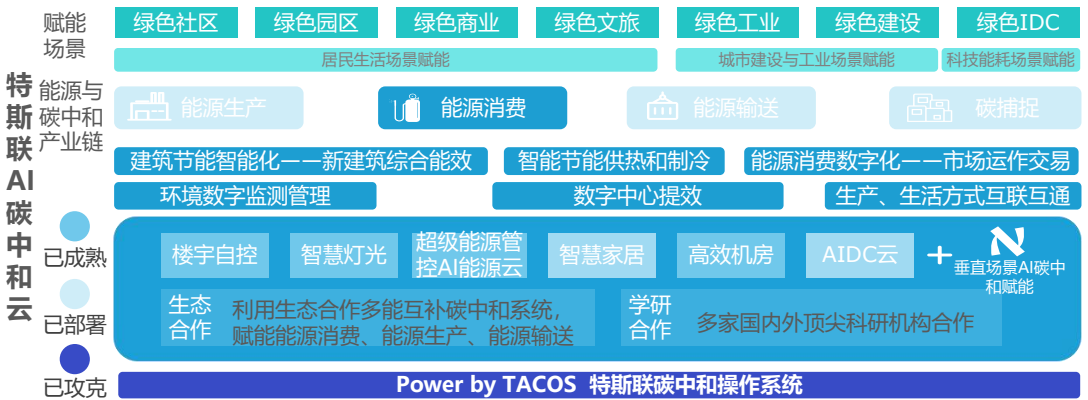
赋能场景

绿色社区 绿色园区 绿色商业 绿色文旅 绿色工业 绿色建设 绿色IDC

居民生活场景赋能

城市建设与工业场景赋能

科技能耗场景赋能

特斯联AI碳中和云

能源与碳中和产业链

能源生产 能源消费 能源输送 碳捕捉

建筑节能智能化——新建筑综合能效

智能节能供热和制冷

能源消费数字化——市场运作交易

环境数字监测管理

数字中心提效

生产、生活方式互联互通

已成熟

已部署

已攻克

楼宇自控 智慧灯光 超级能源管控AI能源云 智慧家居 高效机房 AIDC云 + 垂直场景AI碳中和赋能

生态合作 利用生态合作多能互补碳中和系统，赋能能源消费、能源生产、能源输送

学研合作 多家国内外顶尖科研机构合作

Power by TACOS 特斯联碳中和操作系统